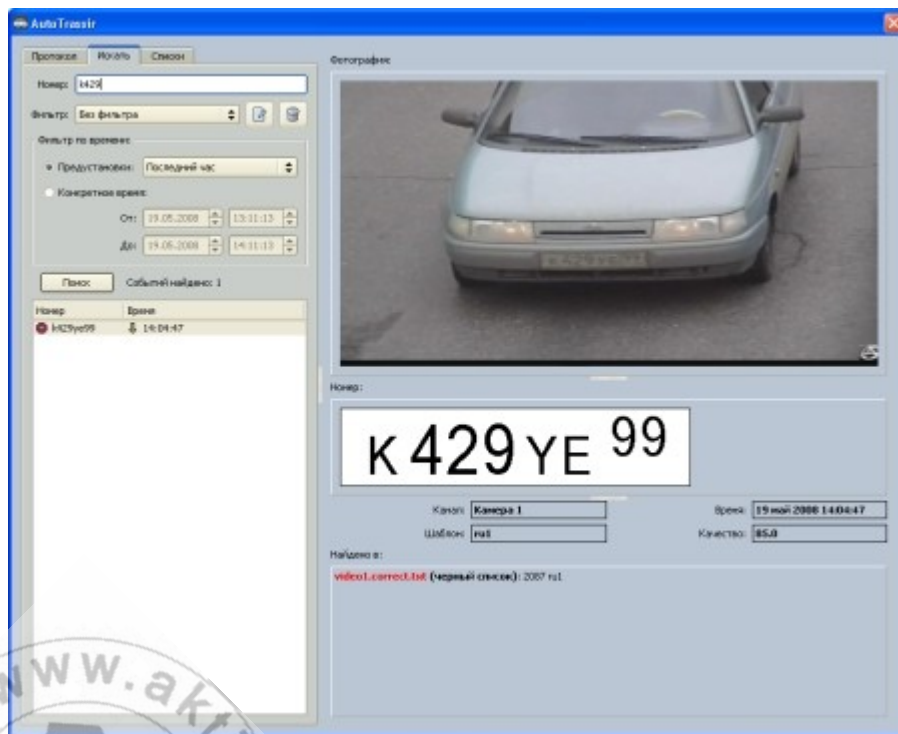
AutoTrassir

Протокол | Искать | Список

Номер: k429

Фильтр: Без фильтра

Фильтр по времени

Предустановки: Последний час

Конкретное время:

От: 19.05.2008 13:11:13

До: 19.05.2008 14:11:13

Поиск | Событий найдено: 1

| Номер | Время |
|---|---|
| k429ye99 | 14:04:47 |

Фотография:

Номер:

K 429 YE 99

Канал: Камера 1

Время: 19 май 2008 14:04:47

Шаблон: ru1

Качество: 85.0

Найдено в:

video1.correct.txt (черный список): 2087 ru1

www.ak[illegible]